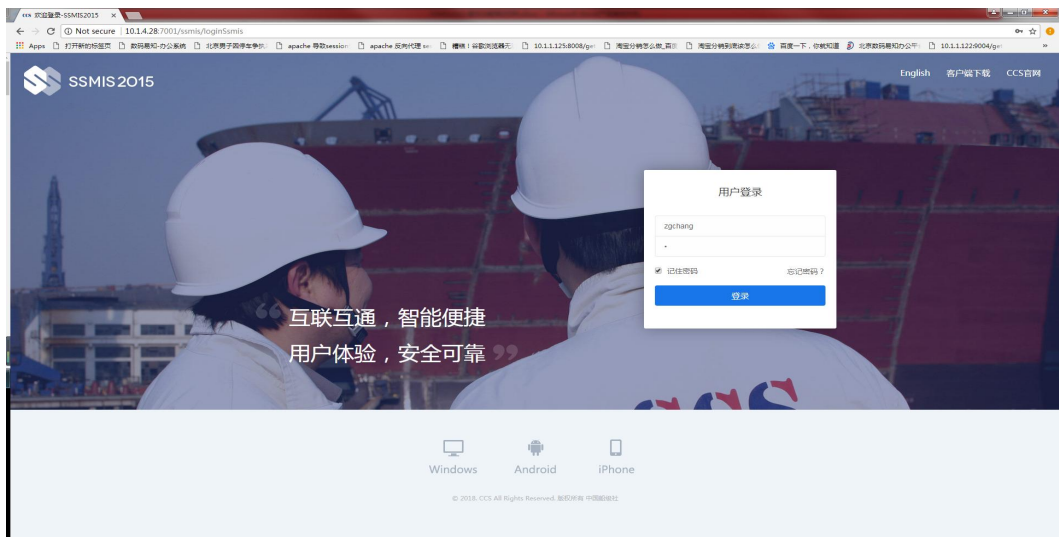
ccs 欢迎登录-SSMIS2015 ×

Not secure | 10.1.4.28:7001/ssmis/loginSsmis

Apps 打开新的标签页 数码易知-办公系统 北京男子因停车争执 apache 导致session apache 反向代理 ser 糟糕！谷歌浏览器无 10.1.1.125:8008/ger 淘宝分销怎么做_百度 淘宝分销到底该怎么 百度一下，你就知道 北京数码易知办公平 10.1.1.122:9004/ger

SSMIS2015

English 客户端下载 CCS官网

用户登录

zgchang

•

记住密码 忘记密码？

登录

互联互通，智能便捷
用户体验，安全可靠

CCS

Windows Android iPhone

© 2016, CCS All Rights Reserved. 版权所有 中国船级社